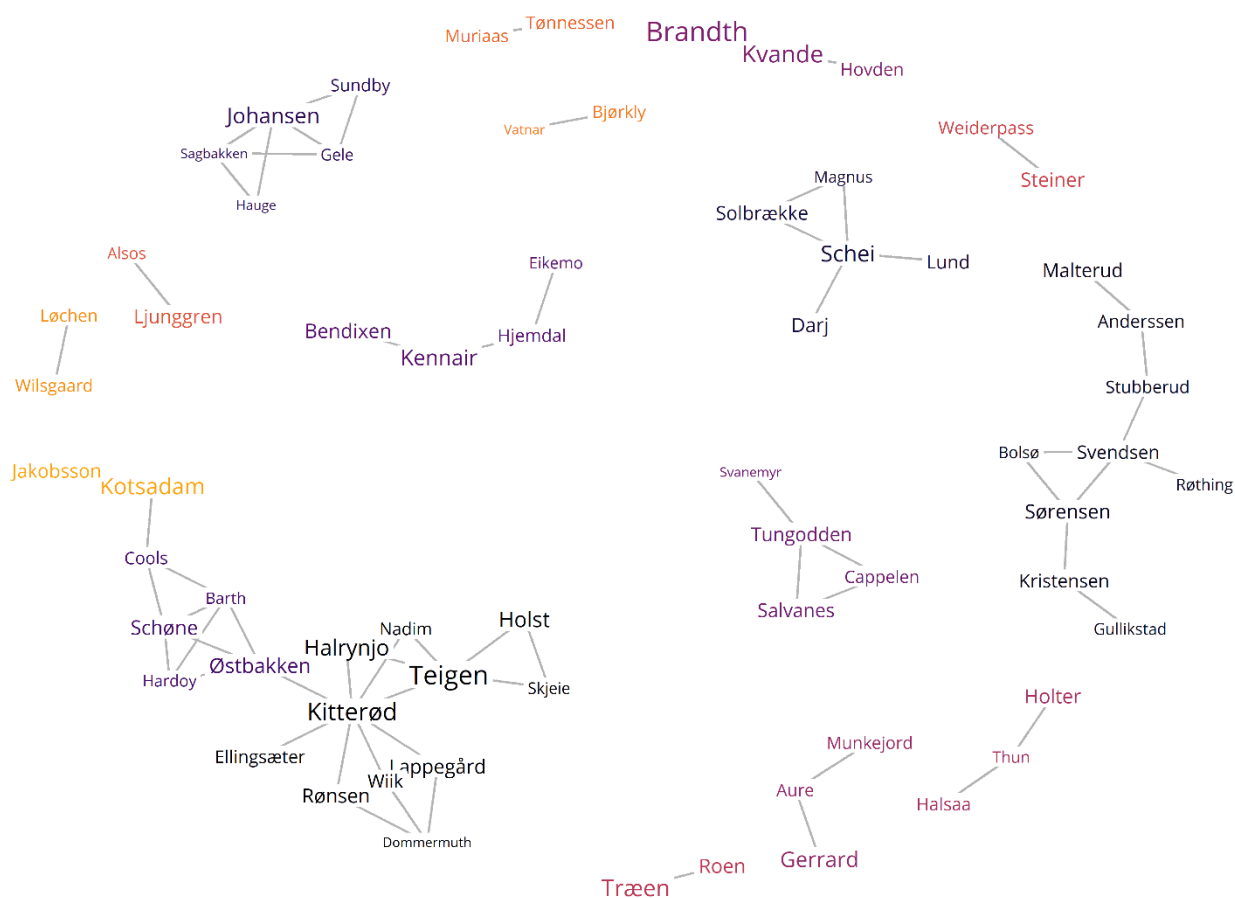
Muriaas
Tønnessen
Brandth
Kvande
Hovden

Sundby
Johansen
Sagbakken
Gele
Hauge

Vatnar
Bjørkly

Weiderpass
Steiner

Magnus
Solbrække
Schei
Lund
Darj

Alsos
Løchen
Ljunggren
Wilsgaard

Eikemo
Bendixen
Kennair
Hjemdal

Malterud
Anderssen
Stubberud
Bolsø
Svendsen
Røthing
Sørensen
Kristensen
Gullikstad

Jakobsson
Kotsadam
Cools
Barth
Schøne
Hardoy
Østbakken

Nadim
Holst
Halrynjo
Teigen
Skjeie
Kitterød
Ellingsæter
Lappegård
Wiik
Rønsen
Dommermuth

Svanemyr
Tungodden
Cappelen
Salvanes

Holter
Thun
Halsaa
Munkejord
Aure
Gerrard
Roen
Træen